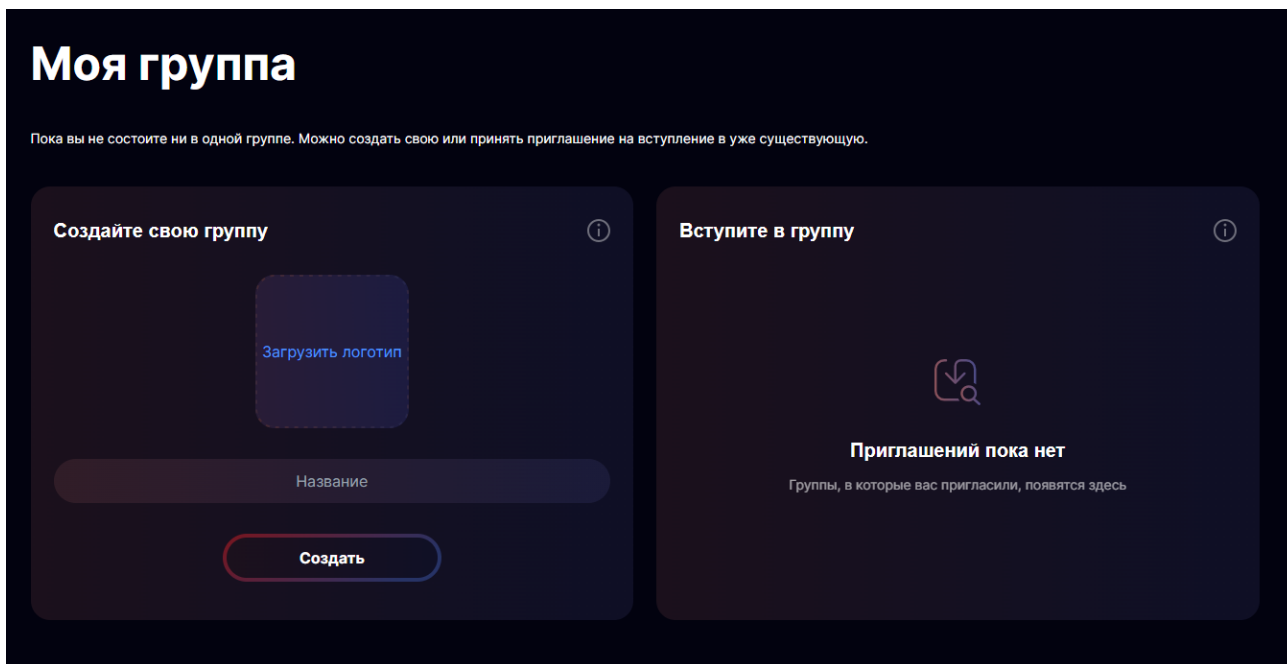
Моя группа

Пока вы не состоите ни в одной группе. Можно создать свою или принять приглашение на вступление в уже существующую.

Создайте свою группу

Загрузить логотип

Название

Создать

Вступите в группу

Приглашений пока нет

Группы, в которые вас пригласили, появятся здесь